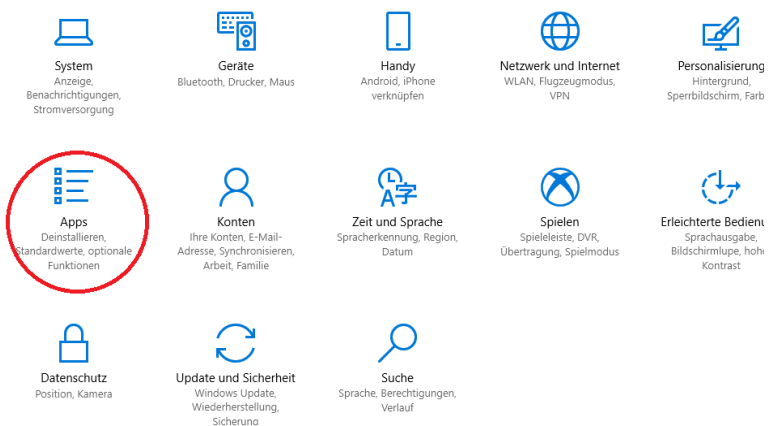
System
Anzeige, Benachrichtigungen, Stromversorgung

Geräte
Bluetooth, Drucker, Maus

Handy
Android, iPhone verknüpfen

Netzwerk und Internet
WLAN, Flugzeugmodus, VPN

Personalisierung
Hintergrund, Sperrbildschirm, Farb

Apps
Deinstallieren, Standardwerte, optionale Funktionen

Konten
Ihre Konten, E-Mail-Adresse, Synchronisieren, Arbeit, Familie

Zeit und Sprache
Spracherkennung, Region, Datum

Spielen
Spieleleiste, DVR, Übertragung, Spielmodus

Erleichterte Bedienu
Sprachausgabe, Bildschirmlupe, hohe Kontrast

Datenschutz
Position, Kamera

Update und Sicherheit
Windows Update, Wiederherstellung, Sicherung

Suche
Sprache, Berechtigungen, Verlauf